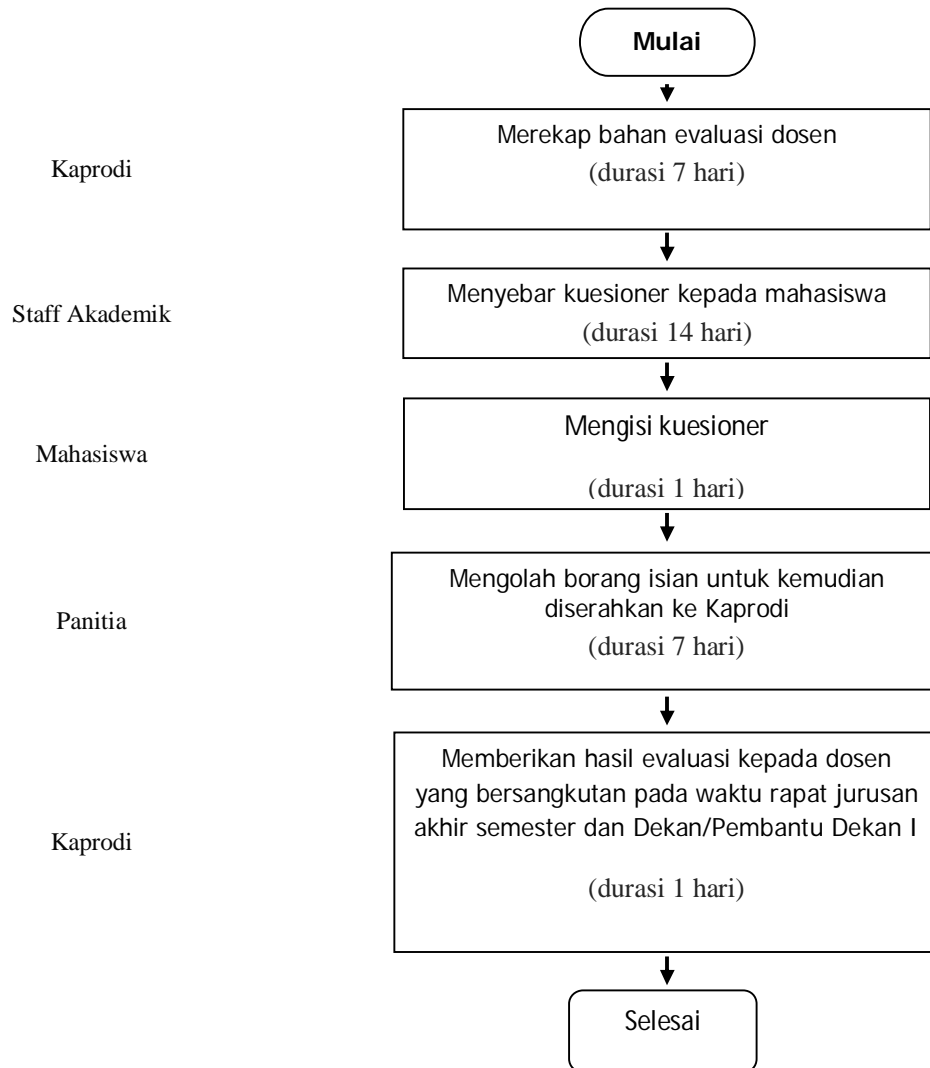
Mulai

Kaprodi

Merekap bahan evaluasi dosen
(durasi 7 hari)

Staff Akademik

Menyebar kuesioner kepada mahasiswa
(durasi 14 hari)

Mahasiswa

Mengisi kuesioner

(durasi 1 hari)

Panitia

Mengolah borang isian untuk kemudian diserahkan ke Kaprodi
(durasi 7 hari)

Kaprodi

Memberikan hasil evaluasi kepada dosen yang bersangkutan pada waktu rapat jurusan akhir semester dan Dekan/Pembantu Dekan I

(durasi 1 hari)

Selesai